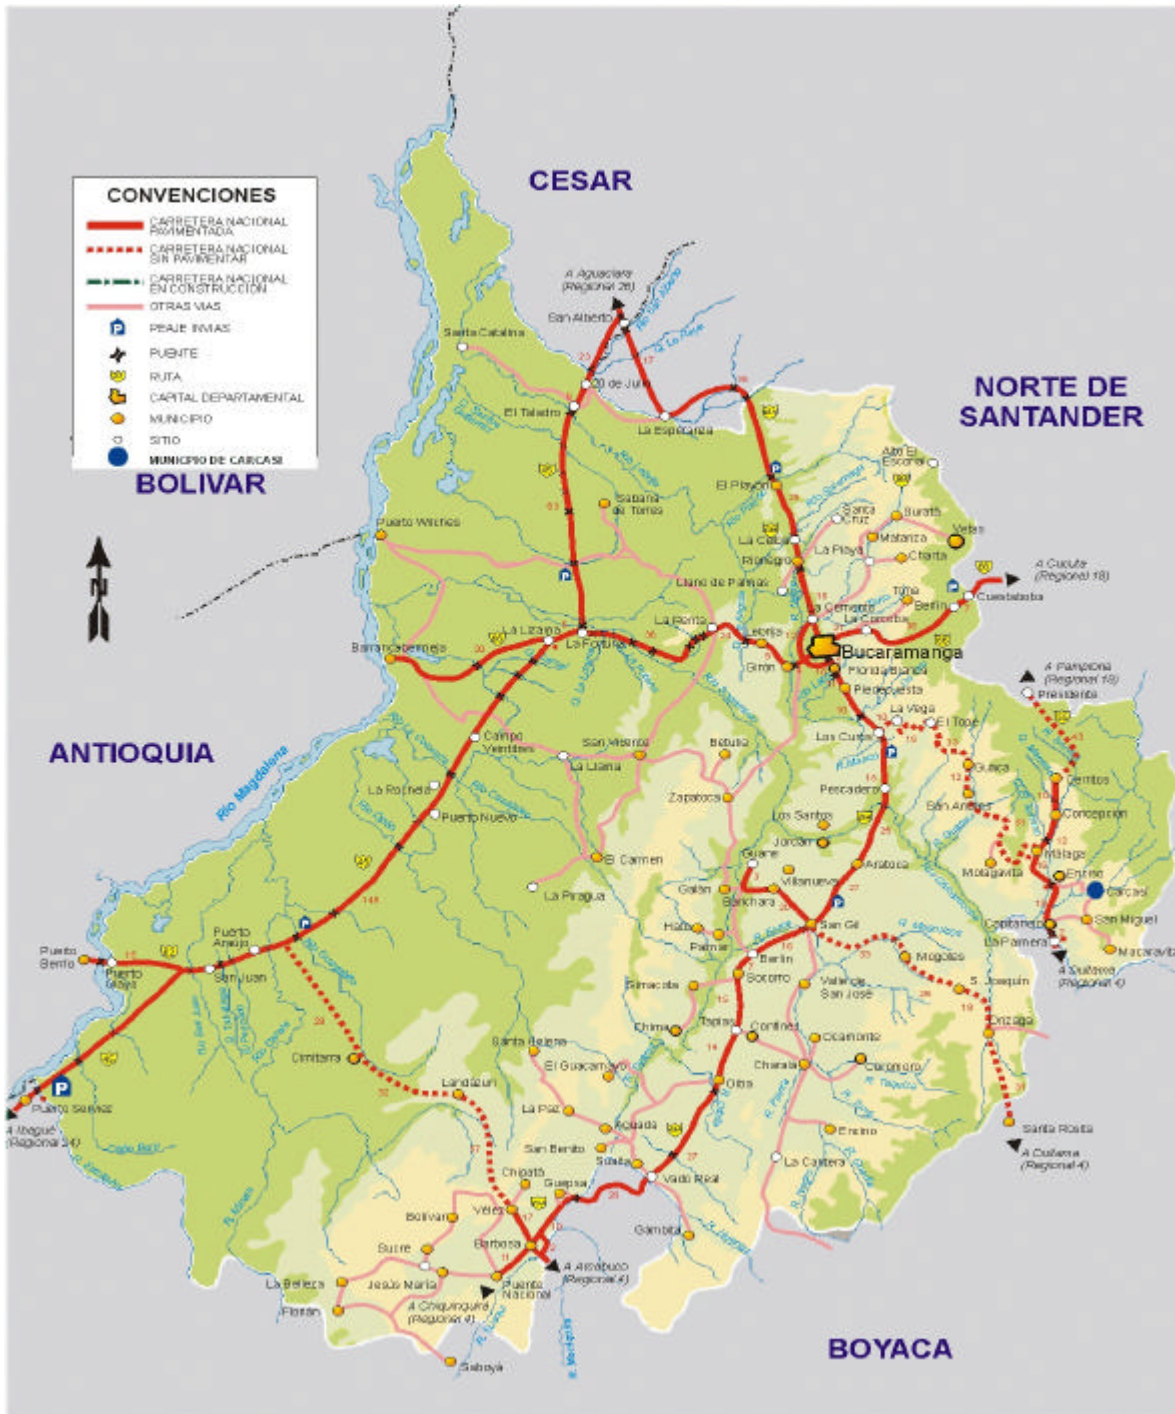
CONVENCIONES
CARRETERA NACIONAL PAVIMENTADA
CARRETERA NACIONAL SIN PAVIMENTAR
CARRETERA NACIONAL EN CONSTRUCCION
OTRAS VIAS
PEAJE INVIAS
PUENTE
RUTA
CAPITAL DEPARTAMENTAL
MUNICIPIO
SITIO
MUNICIPIO DE CARCASI

CESAR
NORTE DE SANTANDER
BOLIVAR
ANTIOQUIA
BOYACA

A Aguachica (Regional 26)
San Alberto
Santa Catalina
20 de Julio
El Tablazo
La Esperanza
Sabana de Torres
El Playón
Alto El Escorial
Suratá
Vetas
Santa Cruz
La Playa
Matanza
Charta
Rionegro
La Ceiba
Llano de Palmas
A Cucuta (Regional 18)
Tona
Berlin
Cuestaboba
Puerto Wilches
La Lizama
La Fortuna
La Renta
Lebrija
Barrancabermeja
Bucaramanga
Girón
Floridablanca
Piedecuesta
A Pamplona (Regional 18)
Presidente
La Vega
El Tope
Los Curos
Campo Yeniblee
San Vicente
La Llana
Betulia
La Rochela
Puerto Nuevo
Zapatoca
Pescadero
Guaca
San Andres
Cerritos
Concepcion
Los Santos
Jordan
Málaga
Molagavita
Enciso
Carcasi
El Carmen
Aratoca
Villanueva
Barichara
Galan
La Paragua
San Gil
Capitanejo
La Pamera
San Miguel
Macaravita
Hato
Palmar
Berlin
Socorro
Mogotes
Puerto Berrio
Puerto Olaya
Puerto Araujo
San Juan
Simacota
Valle de San Jose
S. Joaquin
A Soatama (Regional 4)
Onzaga
Chima
Contines
Ocamonte
Cimitarra
Santa Helena
El Guacamayo
Charala
Coromoro
Landazuri
Oiba
La Paz
Aguada
Encino
Santa Rosita
A Culiama (Regional 4)
A Ibagué (Regional 24)
Puerto Serviez
San Benito
Suaita
Vado Real
La Cantera
Chipata
Guepsa
Gambita
Bolivar
Velez
Barbosa
Sucre
A Arcabuco (Regional 4)
La Belleza
Jesús Maria
Puente Nacional
Florian
A Chiquinquira (Regional 4)
Saboya
Rio Magdalena